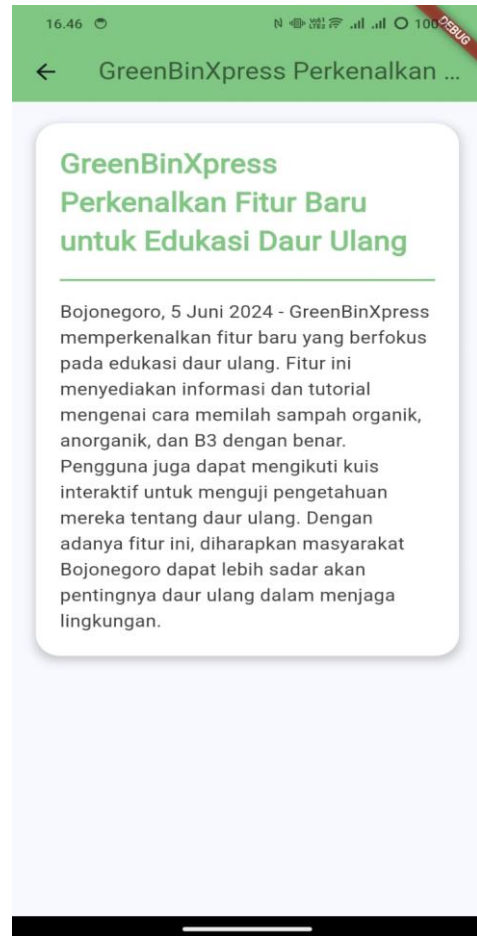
16.46

100

DEBUG

← GreenBinXpress Perkenalkan ...

GreenBinXpress Perkenalkan Fitur Baru untuk Edukasi Daur Ulang

Bojonegoro, 5 Juni 2024 - GreenBinXpress memperkenalkan fitur baru yang berfokus pada edukasi daur ulang. Fitur ini menyediakan informasi dan tutorial mengenai cara memilah sampah organik, anorganik, dan B3 dengan benar. Pengguna juga dapat mengikuti kuis interaktif untuk menguji pengetahuan mereka tentang daur ulang. Dengan adanya fitur ini, diharapkan masyarakat Bojonegoro dapat lebih sadar akan pentingnya daur ulang dalam menjaga lingkungan.